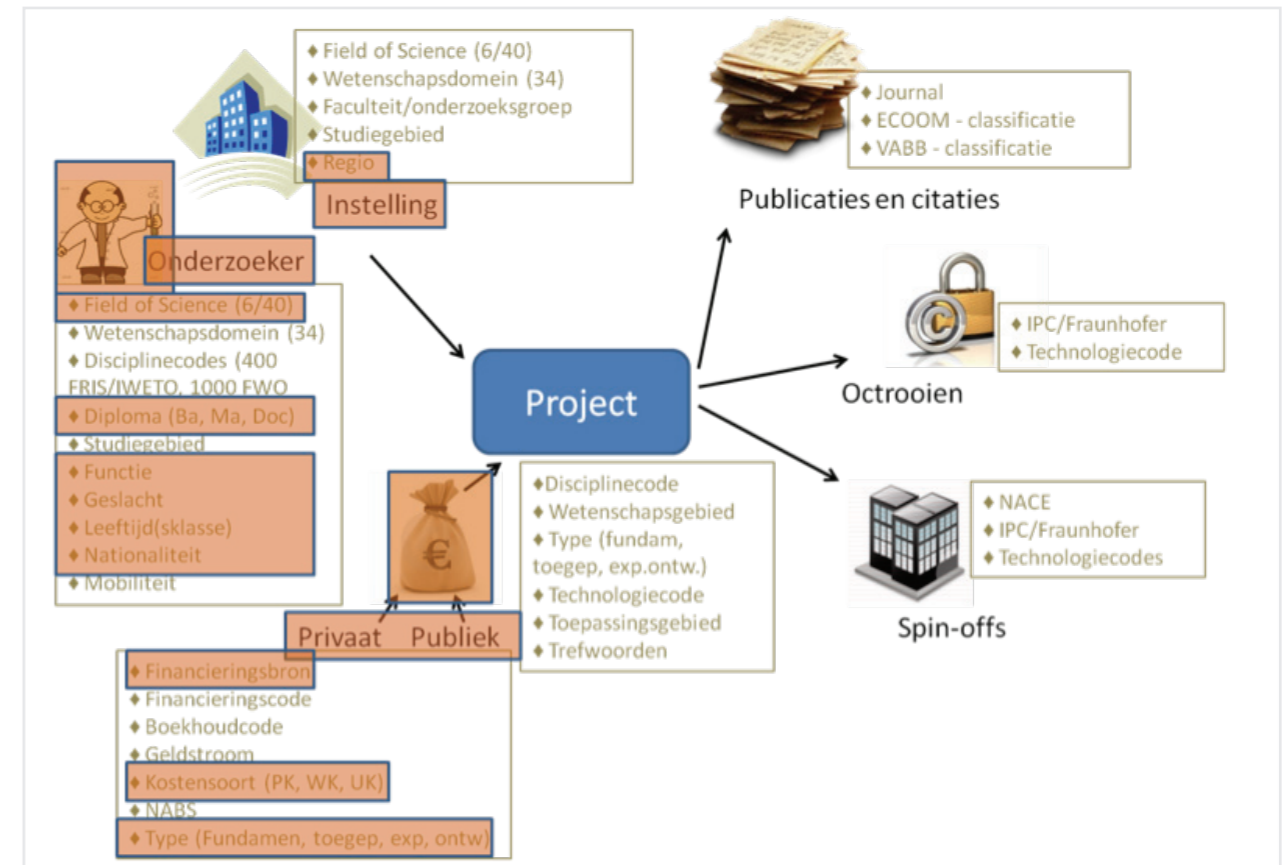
♦ Field of Science (6/40)
♦ Wetenschapsdomein (34)
♦ Faculteit/onderzoeksgroep
♦ Studiegebied
♦ Regio

Instelling

Onderzoeker

♦ Field of Science (6/40)
♦ Wetenschapsdomein (34)
♦ Disciplinecodes (400 FRIS/IWETO, 1000 FWO
♦ Diploma (Ba, Ma, Doc)
♦ Studiegebied
♦ Functie
♦ Geslacht
♦ Leeftijd(sklasse)
♦ Nationaliteit
♦ Mobiliteit

Project

♦Disciplinecode
♦ Wetenschapsgebied
♦ Type (fundam, toegep, exp.ontw.)
♦ Technologiecode
♦ Toepassingsgebied
♦ Trefwoorden

Privaat Publiek

♦ Financieringsbron
♦ Financieringscode
♦ Boekhoudcode
♦ Geldstroom
♦ Kostensoort (PK, WK, UK)
♦ NABS
♦ Type (Fundamen, toegep, exp, ontw)

♦ Journal
♦ ECOOM - classificatie
♦ VABB - classificatie

Publicaties en citaties

♦ IPC/Fraunhofer
♦ Technologiecode

Octrooien

♦ NACE
♦ IPC/Fraunhofer
♦ Technologiecodes

Spin-offs